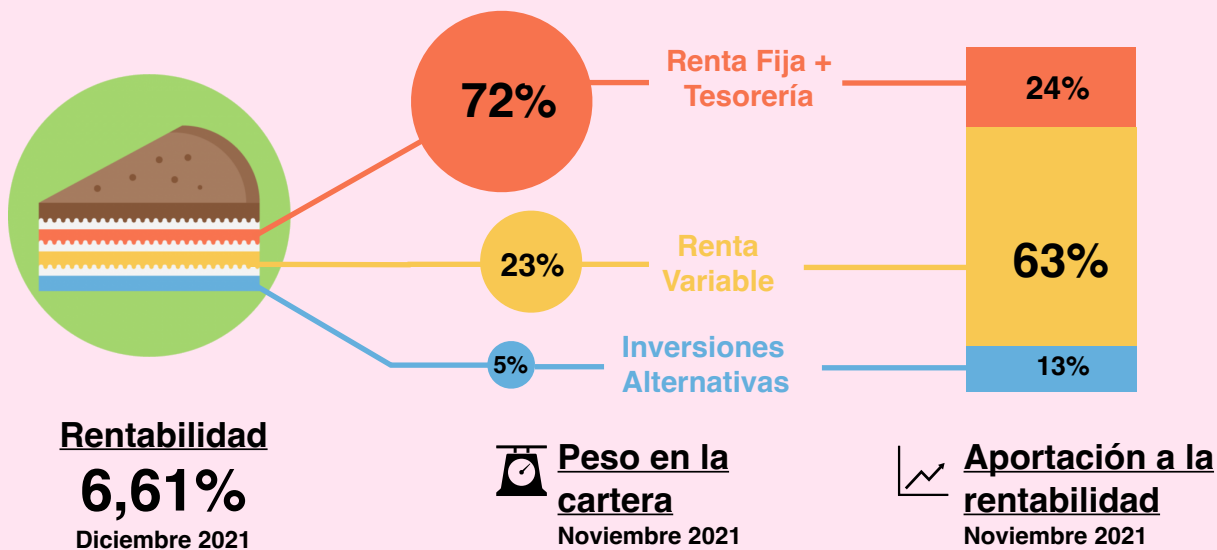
72%

Renta Fija + Tesorería

24%

23%

Renta Variable

63%

5%

Inversiones Alternativas

13%

Rentabilidad
6,61%
Diciembre 2021

Peso en la cartera
Noviembre 2021

Aportación a la rentabilidad
Noviembre 2021